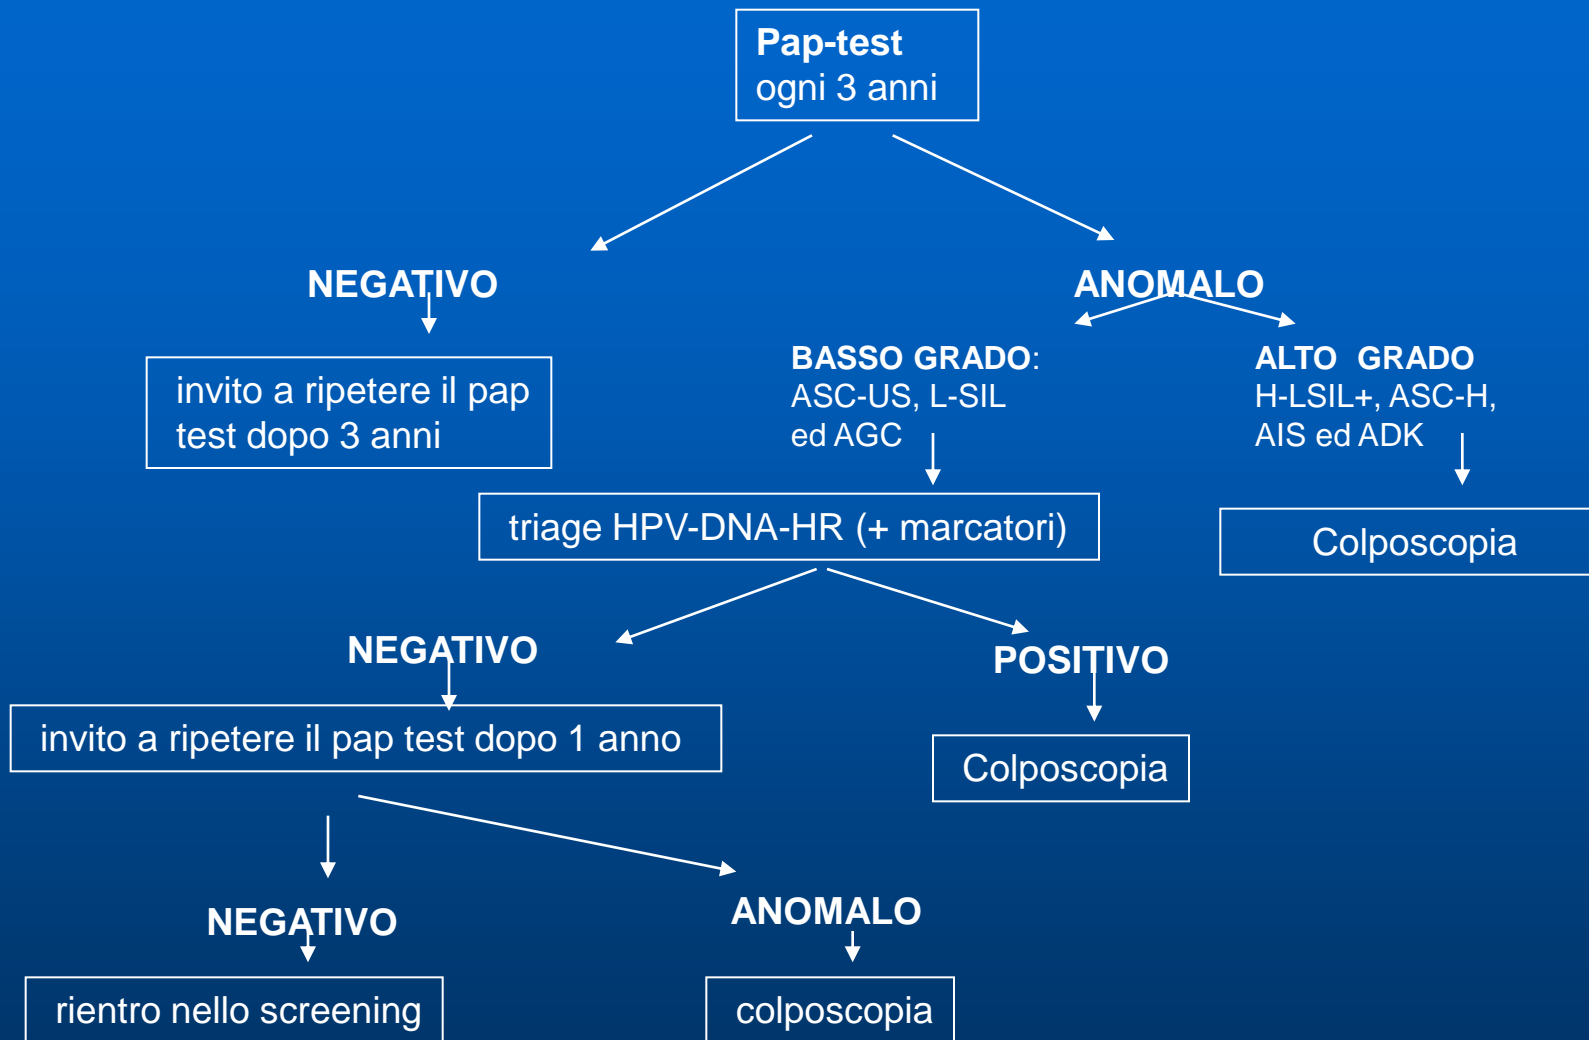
**Pap-test**
ogni 3 anni

**NEGATIVO**

invito a ripetere il pap test dopo 3 anni

**ANOMALO**

**BASSO GRADO**: ASC-US, L-SIL ed AGC

**ALTO GRADO** H-LSIL+, ASC-H, AIS ed ADK

triage HPV-DNA-HR (+ marcatori)

Colposcopia

**NEGATIVO**

invito a ripetere il pap test dopo 1 anno

**POSITIVO**

Colposcopia

**NEGATIVO**

rientro nello screening

**ANOMALO**

colposcopia